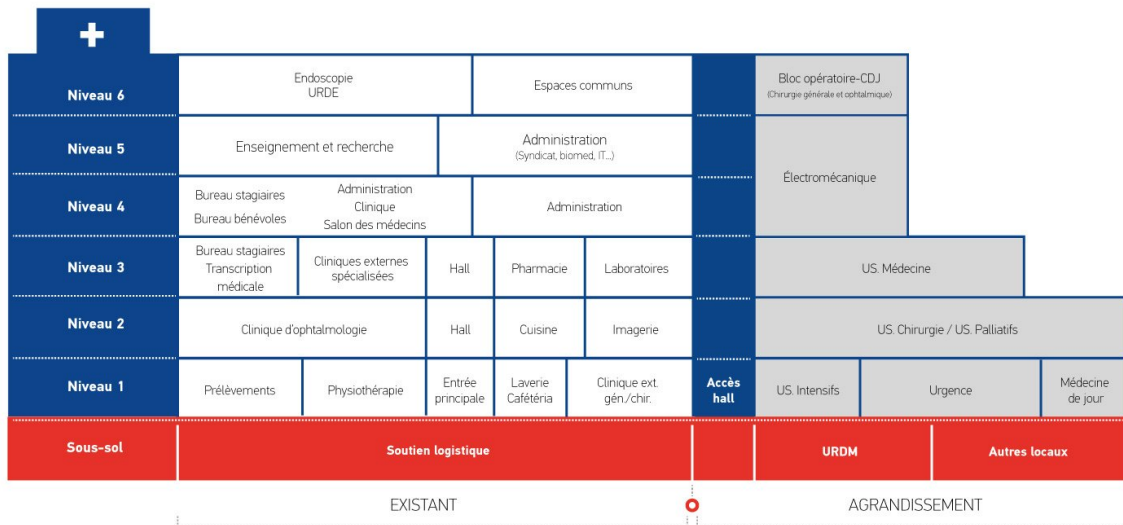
Niveau 6
Endoscopie URDE
Espaces communs
Bloc opératoire-CDJ (Chirurgie générale et ophtalmique)

Niveau 5
Enseignement et recherche
Administration (Syndicat, biomed, IT...)
Électromécanique

Niveau 4
Bureau stagiaires
Bureau bénévoles
Administration Clinique Salon des médecins
Administration

Niveau 3
Bureau stagiaires Transcription médicale
Cliniques externes spécialisées
Hall
Pharmacie
Laboratoires
US. Médecine

Niveau 2
Clinique d'ophtalmologie
Hall
Cuisine
Imagerie
US. Chirurgie / US. Palliatifs

Niveau 1
Prélèvements
Physiothérapie
Entrée principale
Laverie Cafétéria
Clinique ext. gén./chir.
Accès hall
US. Intensifs
Urgence
Médecine de jour

Sous-sol
Soutien logistique
URDM
Autres locaux

EXISTANT
AGRANDISSEMENT